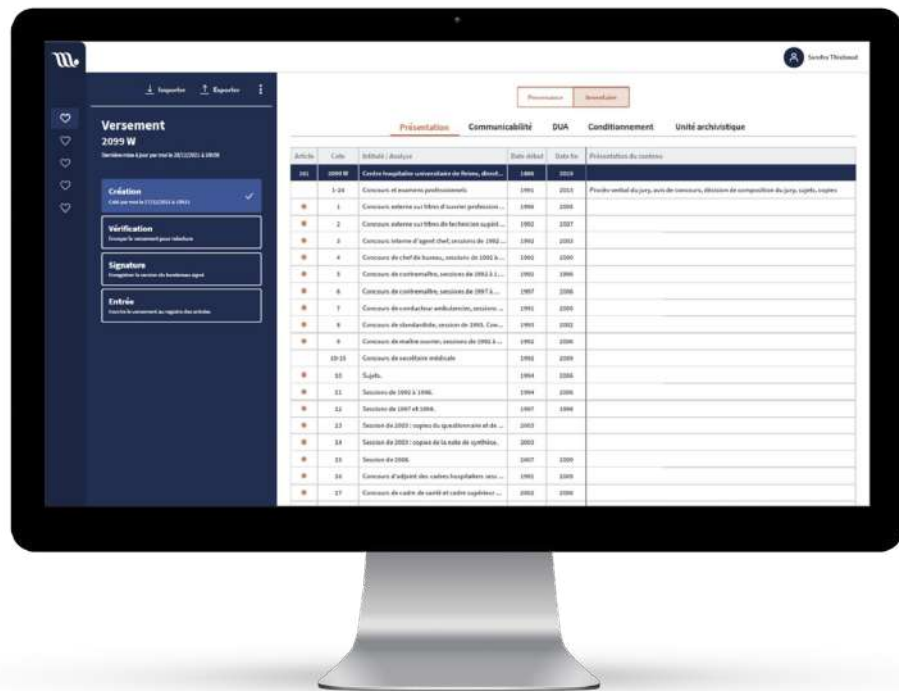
Sandra Thiebaud

Importer Exporter

Versement
2099 W
Dernière mise à jour par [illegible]

Création
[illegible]

Vérification
Envoyer le versement pour relecture

Signature
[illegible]

Entrée
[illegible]

Provenance Inventaire

Présentation Communicabilité DUA Conditionnement Unité archivistique

| Article | Cote | Intitulé / Analyse | Date début | Date fin | Présentation du contenu |
|---|---|---|---|---|---|
| 201 | 2099 W | Centre hospitalier universitaire de Reims, direct... | 1986 | 2019 | |
| | 1-24 | Concours et examens professionnels | 1991 | 2015 | Procès-verbal du jury, avis de concours, décision de composition du jury, sujets, copies |
| | 1 | Concours externe sur titres d'ouvrier profession... | 1996 | 2008 | |
| | 2 | Concours externe sur titres de technicien supéri... | 1992 | 2007 | |
| | 3 | Concours interne d'agent chef, sessions de 1992... | 1992 | 2003 | |
| | 4 | Concours de chef de bureau, sessions de 1992 à... | 1992 | 2000 | |
| | 5 | Concours de contremaître, sessions de 1992 à 1... | 1992 | 1996 | |
| | 6 | Concours de contremaître, sessions de 1997 à... | 1997 | 2006 | |
| | 7 | Concours de conducteur ambulancier, sessions... | 1991 | 2000 | |
| | 8 | Concours de standardiste, session de 1993. Con... | 1993 | 2002 | |
| | 9 | Concours de maître ouvrier, sessions de 1992 à... | 1992 | 2006 | |
| | 10-15 | Concours de secrétaire médicale | 1994 | 2009 | |
| | 10 | Sujets. | 1994 | 2006 | |
| | 11 | Sessions de 1992 à 1996. | 1994 | 1996 | |
| | 12 | Sessions de 1997 et 1998. | 1997 | 1998 | |
| | 13 | Session de 2003 : copies du questionnaire et de... | 2003 | | |
| | 14 | Session de 2003 : copies de la note de synthèse. | 2003 | | |
| | 15 | Session de 2006. | 2007 | 2009 | |
| | 16 | Concours d'adjoint des cadres hospitaliers sess... | 1993 | 2009 | |
| | 17 | Concours de cadre de santé et cadre supérieur... | 2002 | 2006 | |